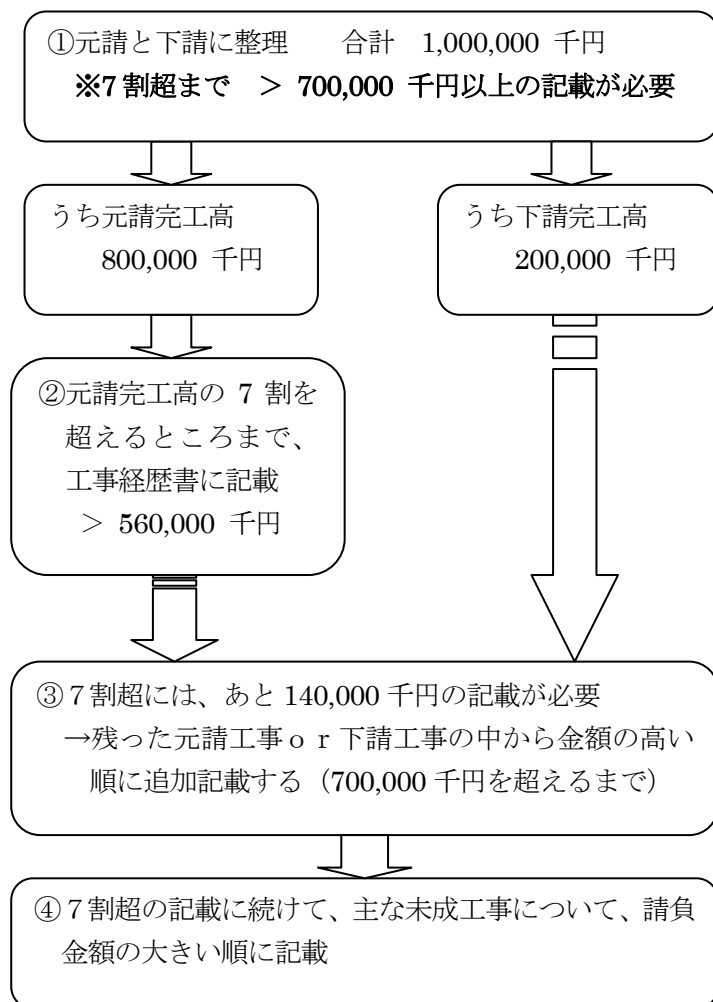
①元請と下請に整理　合計　1,000,000 千円
※7 割超まで　＞ 700,000 千円以上の記載が必要

うち元請完工高
800,000 千円

うち下請完工高
200,000 千円

②元請完工高の 7 割を超えるところまで、工事経歴書に記載
＞ 560,000 千円

③7 割超には、あと 140,000 千円の記載が必要
→残った元請工事ｏｒ下請工事の中から金額の高い順に追加記載する（700,000 千円を超えるまで）

④7 割超の記載に続けて、主な未成工事について、請負金額の大きい順に記載